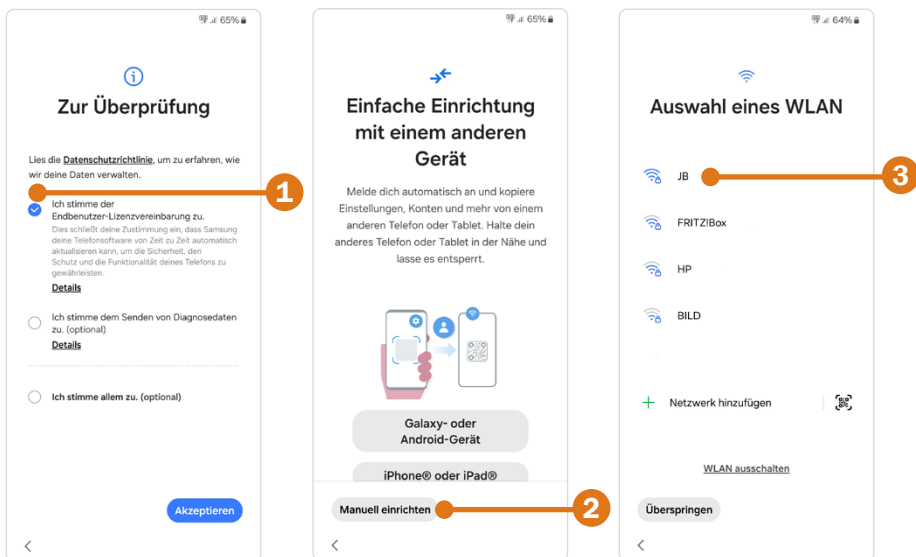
65%

Zur Überprüfung

Lies die Datenschutzrichtlinie, um zu erfahren, wie wir deine Daten verwalten.

1

Ich stimme der Endbenutzer-Lizenzvereinbarung zu.
Dies schließt deine Zustimmung ein, dass Samsung deine Telefonsoftware von Zeit zu Zeit automatisch aktualisieren kann, um die Sicherheit, den Schutz und die Funktionalität deines Telefons zu gewährleisten.
Details

Ich stimme dem Senden von Diagnosedaten zu. (optional)
Details

Ich stimme allem zu. (optional)

Akzeptieren

<

65%

Einfache Einrichtung mit einem anderen Gerät

Melde dich automatisch an und kopiere Einstellungen, Konten und mehr von einem anderen Telefon oder Tablet. Halte dein anderes Telefon oder Tablet in der Nähe und lasse es entsperrt.

Galaxy- oder Android-Gerät

iPhone® oder iPad®

Manuell einrichten

2

<

64%

Auswahl eines WLAN

JB

3

FRITZ!Box

HP

BILD

Netzwerk hinzufügen

WLAN ausschalten

Überspringen

<